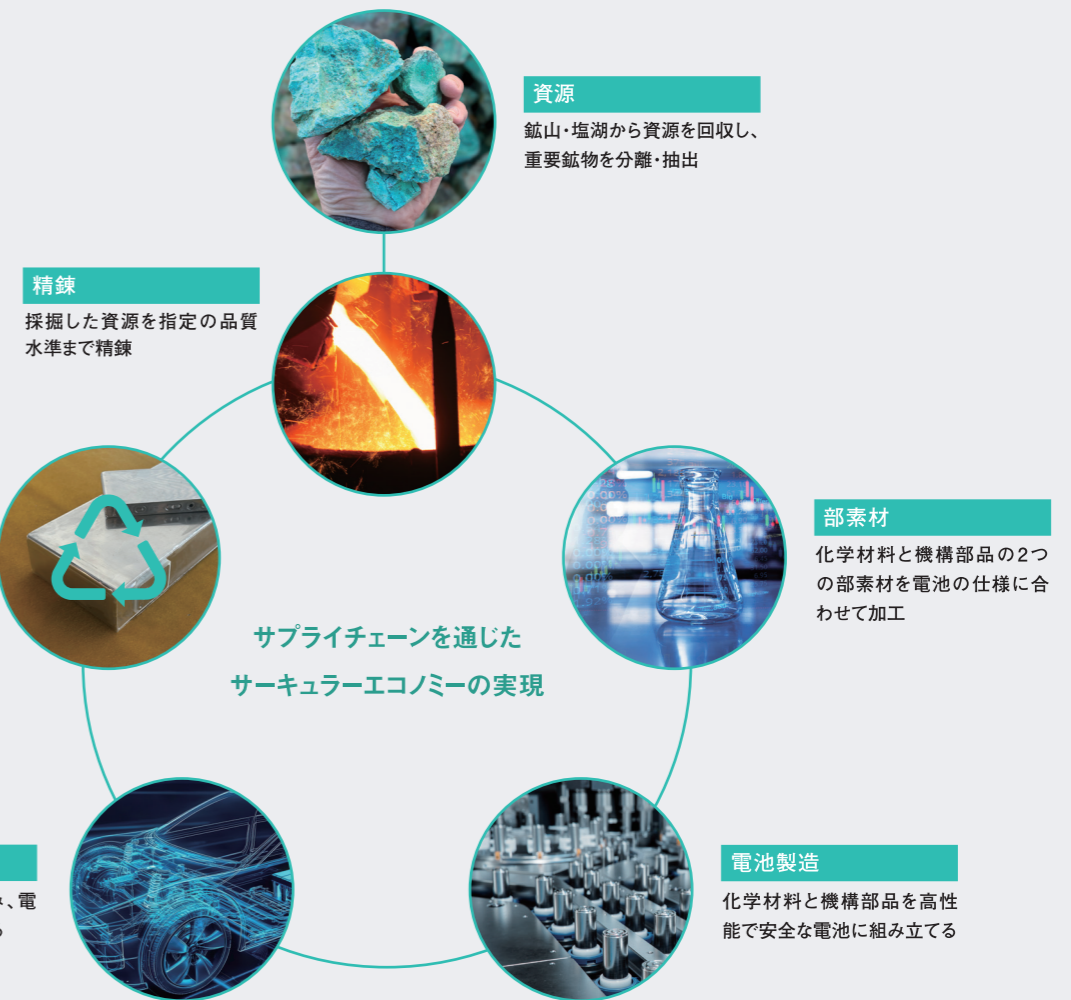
資源
鉱山･塩湖から資源を回収し、重要鉱物を分離･抽出

精錬
採掘した資源を指定の品質水準まで精錬

部素材
化学材料と機構部品の2つの部素材を電池の仕様に合わせて加工

サプライチェーンを通じた
サーキュラーエコノミーの実現

電池製造
化学材料と機構部品を高性能で安全な電池に組み立てる

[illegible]、電
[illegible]